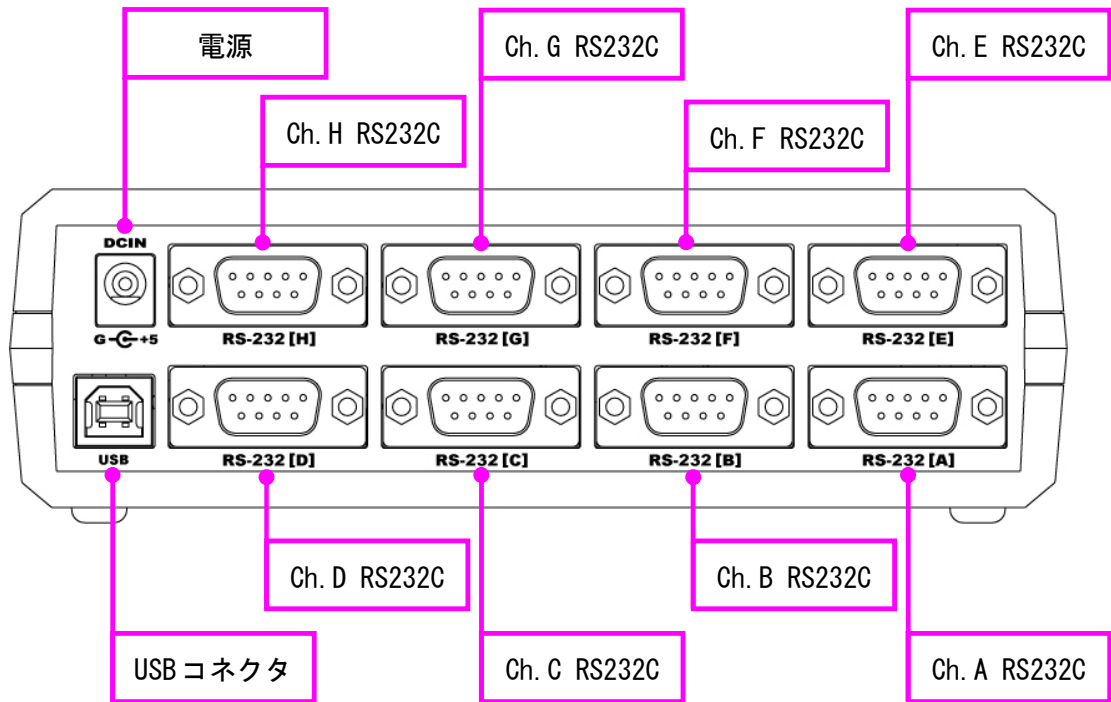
電源

Ch.G RS232C

Ch.E RS232C

Ch.H RS232C

Ch.F RS232C

DCIN

G +5

RS-232 [H]

RS-232 [G]

RS-232 [F]

RS-232 [E]

USB

RS-232 [D]

RS-232 [C]

RS-232 [B]

RS-232 [A]

Ch.D RS232C

Ch.B RS232C

USBコネクタ

Ch.C RS232C

Ch.A RS232C